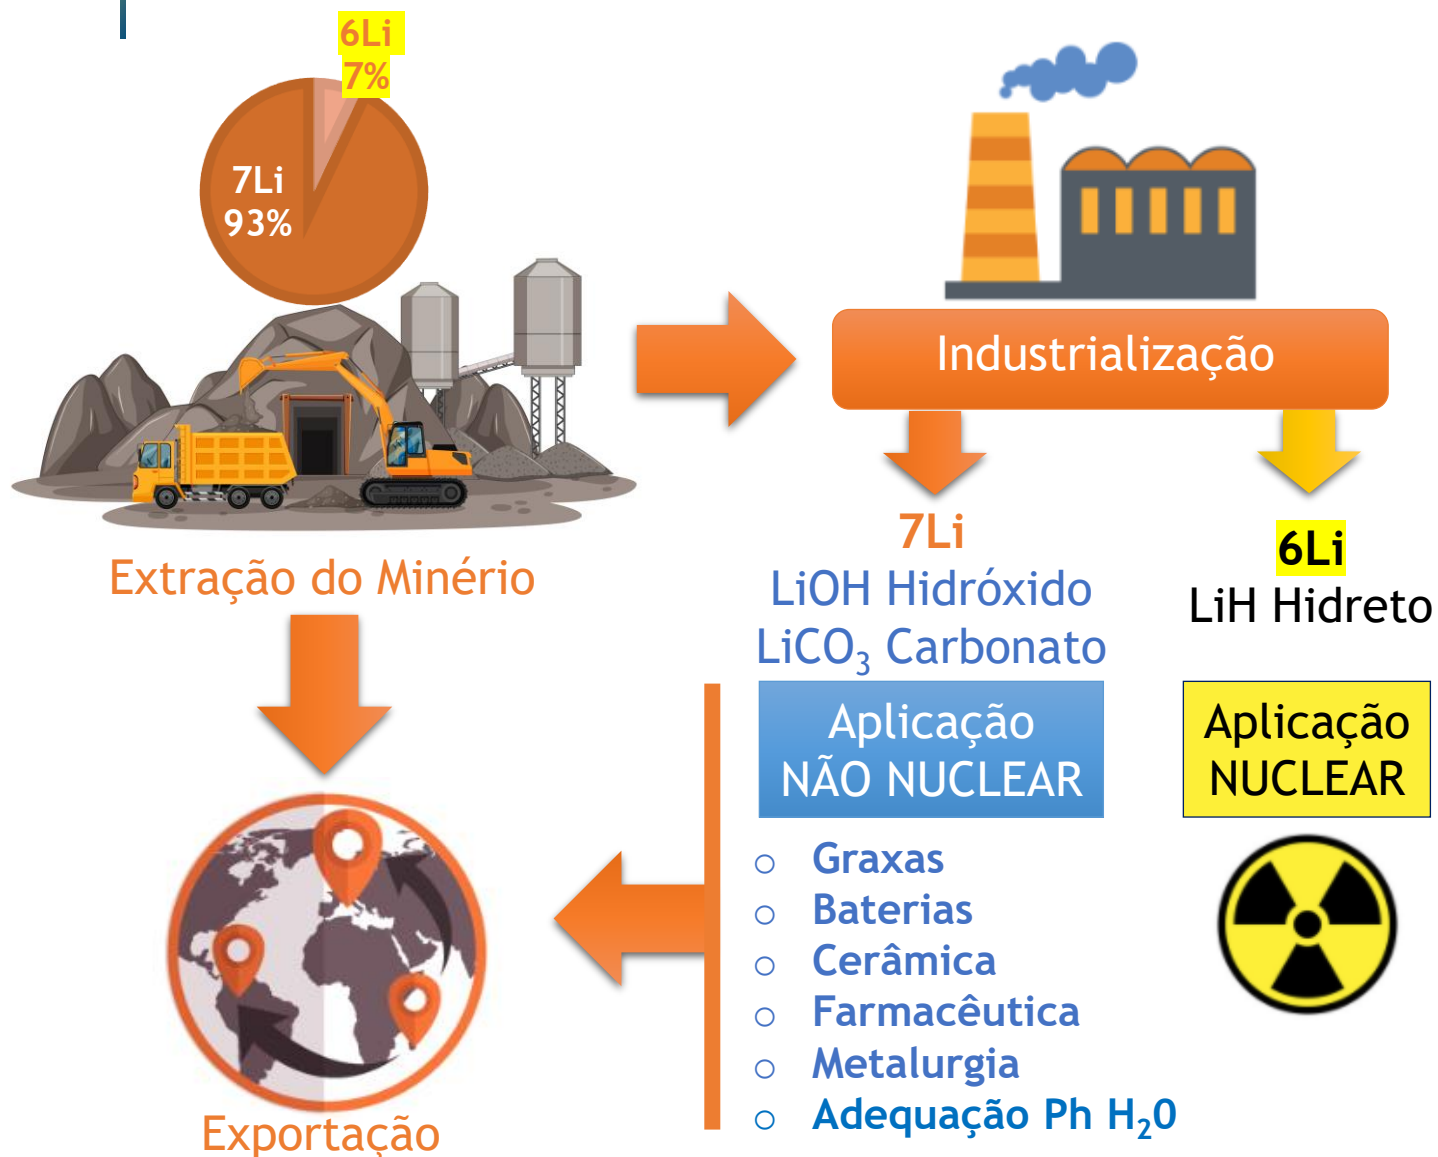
6Li
7%

7Li
93%

Extração do Minério

Industrialização

7Li
LiOH Hidróxido
$LiCO_3$ Carbonato

6Li
LiH Hidreto

Aplicação
NÃO NUCLEAR

Aplicação
NUCLEAR

- Graxas
- Baterias
- Cerâmica
- Farmacêutica
- Metalurgia
- Adequação Ph $H_20$

Exportação